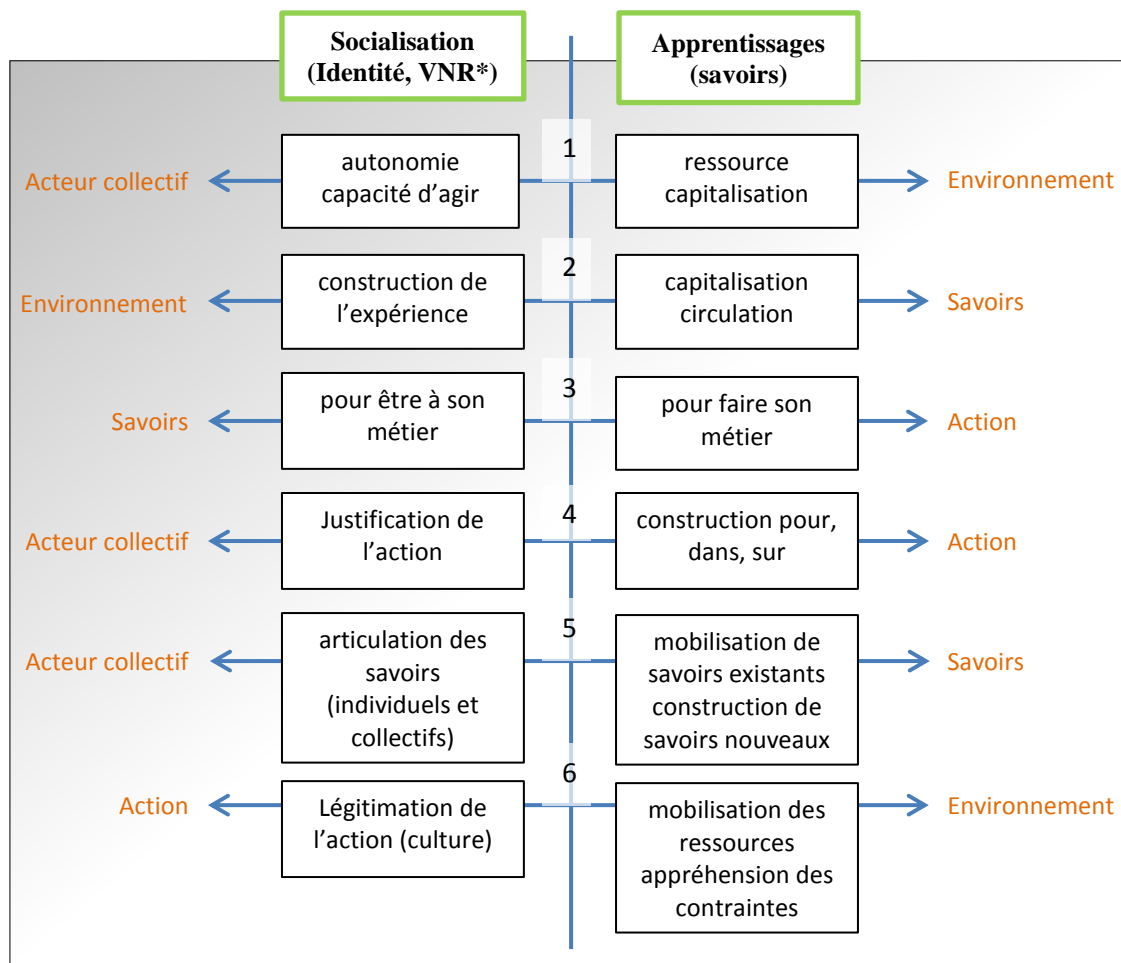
Socialisation (Identité, VNR*)

Apprentissages (savoirs)

1

Acteur collectif

autonomie capacité d'agir

ressource capitalisation

Environnement

2

Environnement

construction de l'expérience

capitalisation circulation

Savoirs

3

Savoirs

pour être à son métier

pour faire son métier

Action

4

Acteur collectif

Justification de l'action

construction pour, dans, sur

Action

5

Acteur collectif

articulation des savoirs (individuels et collectifs)

mobilisation de savoirs existants construction de savoirs nouveaux

Savoirs

6

Action

Légitimation de l'action (culture)

mobilisation des ressources appréhension des contraintes

Environnement